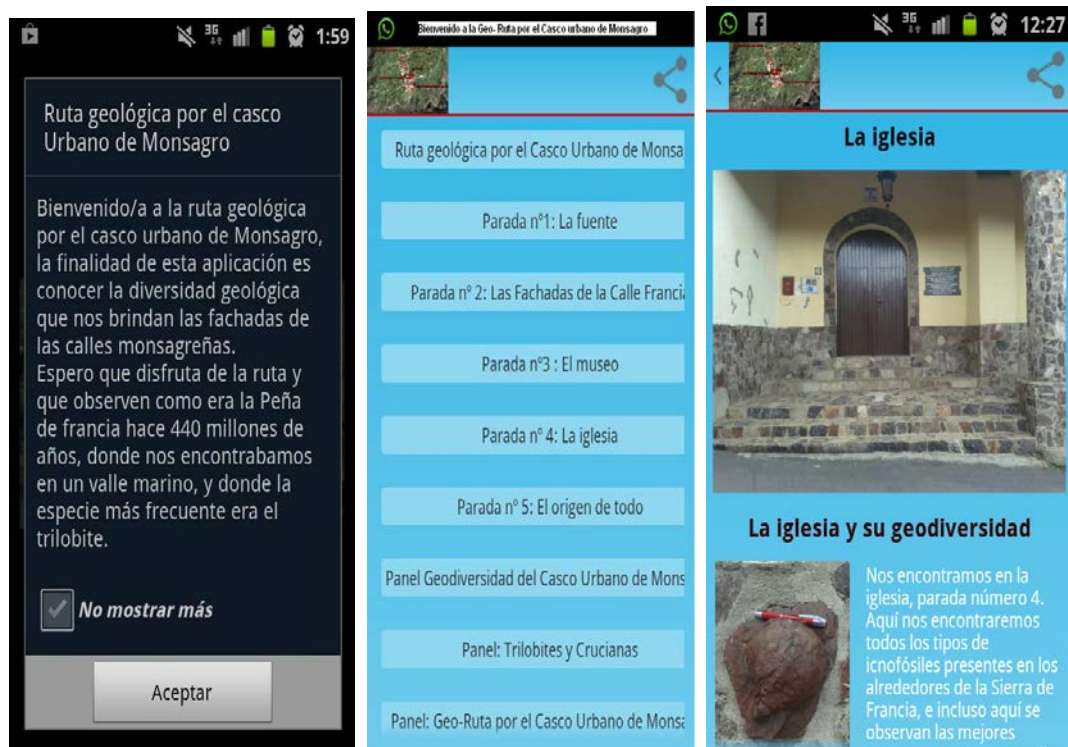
1:59

Ruta geológica por el casco Urbano de Monsagro

Bienvenido/a a la ruta geológica por el casco urbano de Monsagro, la finalidad de esta aplicación es conocer la diversidad geológica que nos brindan las fachadas de las calles monsagreñas.
Espero que disfruta de la ruta y que observen como era la Peña de francia hace 440 millones de años, donde nos encontrabamos en un valle marino, y donde la especie más frecuente era el trilobite.

No mostrar más

Aceptar

Bienvenido a la Geo- Ruta por el Casco urbano de Monsagro

Ruta geológica por el Casco Urbano de Monsa

Parada nº1: La fuente

Parada nº 2: Las Fachadas de la Calle Franci

Parada nº3 : El museo

Parada nº 4: La iglesia

Parada nº 5: El origen de todo

Panel Geodiversidad del Casco Urbano de Mons

Panel: Trilobites y Crucianas

Panel: Geo-Ruta por el Casco Urbano de Monsa

12:27

La iglesia

La iglesia y su geodiversidad

Nos encontramos en la iglesia, parada número 4. Aquí nos encontraremos todos los tipos de icnofósiles presentes en los alrededores de la Sierra de Francia, e incluso aquí se observan las mejores